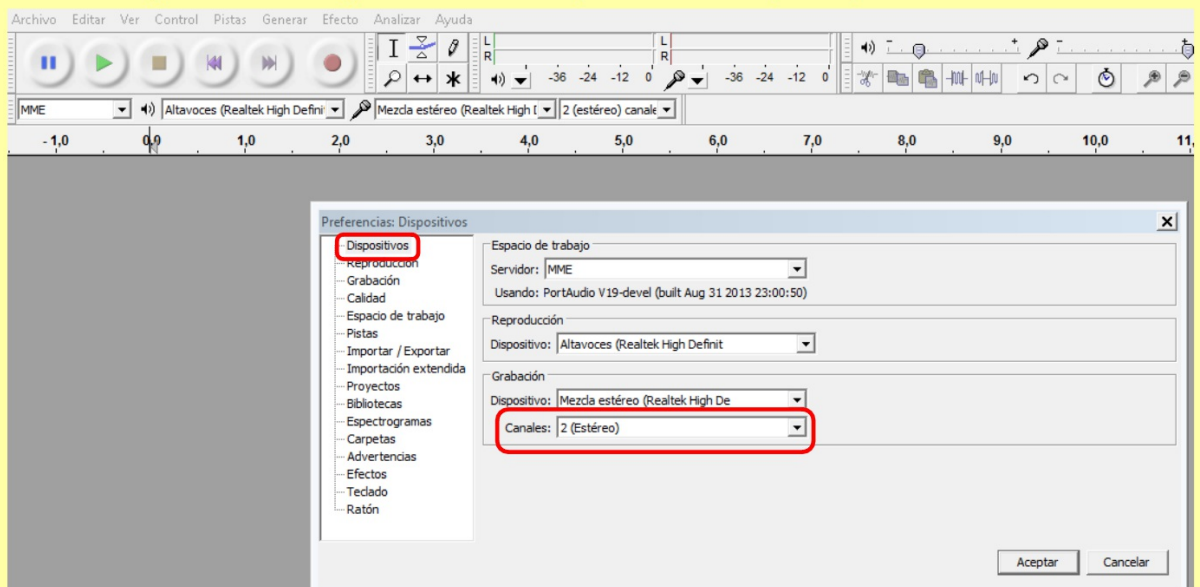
Archivo Editar Ver Control Pistas Generar Efecto Analizar Ayuda

L
R
-36 -24 -12 0
L
R
-36 -24 -12 0

MME
Altavoces (Realtek High Defini
Mezcla estéreo (Realtek High D
2 (estéreo) canale

-1,0 0,0 1,0 2,0 3,0 4,0 5,0 6,0 7,0 8,0 9,0 10,0 11,

Preferencias: Dispositivos

Dispositivos
Reproducción
Grabación
Calidad
Espacio de trabajo
Pistas
Importar / Exportar
Importación extendida
Proyectos
Bibliotecas
Espectrogramas
Carpetas
Advertencias
Efectos
Teclado
Ratón

Espacio de trabajo
Servidor: MME
Usando: PortAudio V19-devel (built Aug 31 2013 23:00:50)

Reproducción
Dispositivo: Altavoces (Realtek High Definit

Grabación
Dispositivo: Mezcla estéreo (Realtek High De
Canales: 2 (Estéreo)

Aceptar
Cancelar